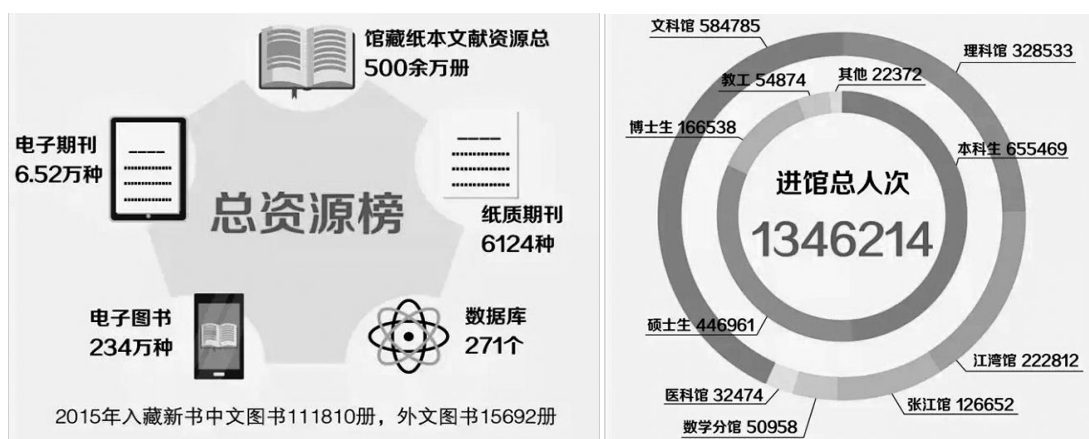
馆藏纸本文献资源总500余万册

电子期刊6.52万种

总资源榜

纸质期刊6124种

电子图书234万种

数据库271个

2015年入藏新书中文图书111810册，外文图书15692册

文科馆 584785

理科馆 328533

教工 54874

其他 22372

博士生 166538

本科生 655469

进馆总人次

1346214

硕士生 446961

江湾馆 222812

医科馆 32474

张江馆 126652

数学分馆 50958